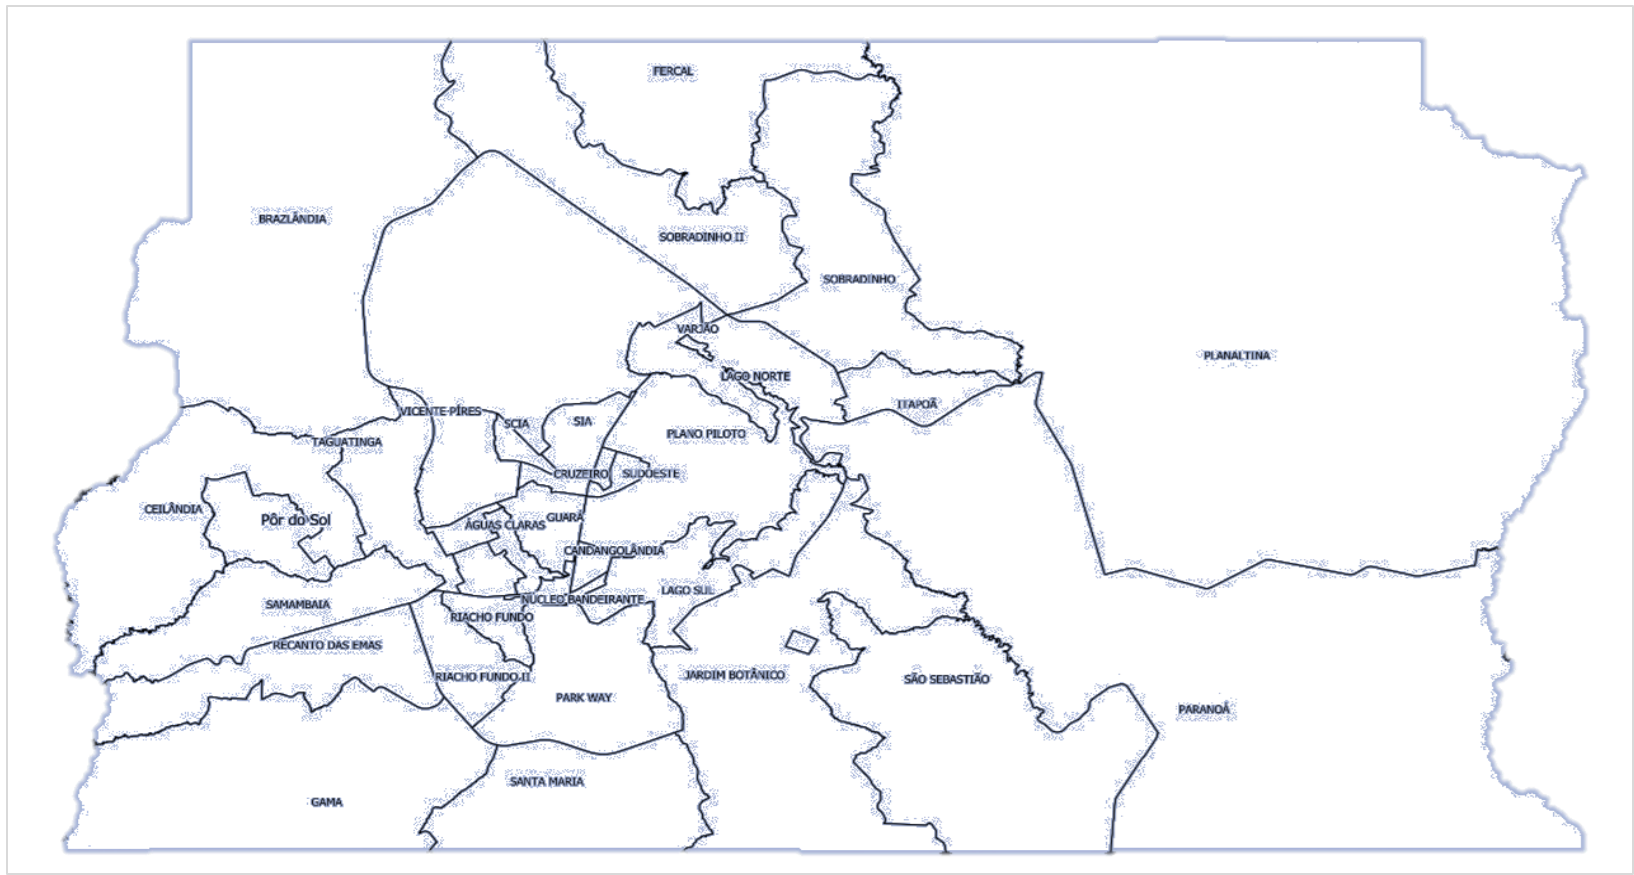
FERCAL

BRAZLÂNDIA

SOBRADINHO II

SOBRADINHO

VARJÃO

PLANALTINA

LAGO NORTE

ITAPOÃ

VICENTE PIRES

SCIA

SIA

PLANO PILOTO

TAGUATINGA

CRUZEIRO

SUDOESTE

CEILÂNDIA

Pôr do Sol

ÁGUAS CLARAS

GUARÁ

CANDANGOLÂNDIA

LAGO SUL

SAMAMBAIA

NÚCLEO BANDEIRANTE

RIACHO FUNDO

RECANTO DAS EMAS

RIACHO FUNDO II

JARDIM BOTÂNICO

SÃO SEBASTIÃO

PARK WAY

PARANOÁ

SANTA MARIA

GAMA